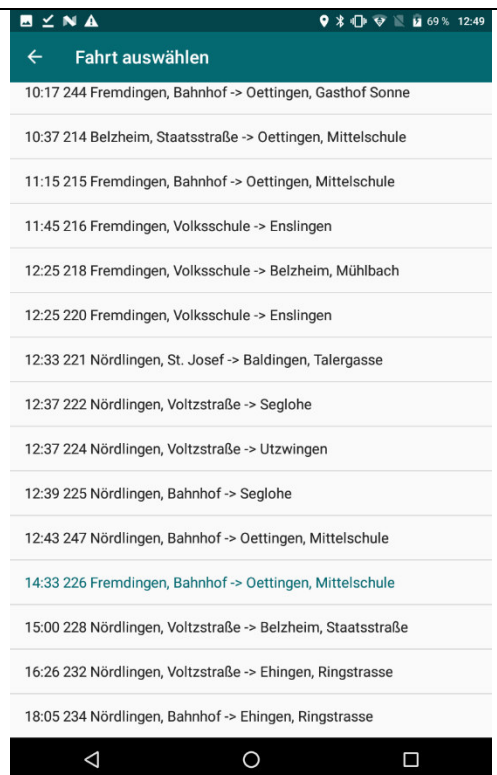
69 % 12:49

Fahrt auswählen

10:17 244 Fremdingen, Bahnhof -> Oettingen, Gasthof Sonne

10:37 214 Belzheim, Staatsstraße -> Oettingen, Mittelschule

11:15 215 Fremdingen, Bahnhof -> Oettingen, Mittelschule

11:45 216 Fremdingen, Volksschule -> Enslingen

12:25 218 Fremdingen, Volksschule -> Belzheim, Mühlbach

12:25 220 Fremdingen, Volksschule -> Enslingen

12:33 221 Nördlingen, St. Josef -> Baldingen, Talergasse

12:37 222 Nördlingen, Voltzstraße -> Seglohe

12:37 224 Nördlingen, Voltzstraße -> Utzwingen

12:39 225 Nördlingen, Bahnhof -> Seglohe

12:43 247 Nördlingen, Bahnhof -> Oettingen, Mittelschule

14:33 226 Fremdingen, Bahnhof -> Oettingen, Mittelschule

15:00 228 Nördlingen, Voltzstraße -> Belzheim, Staatsstraße

16:26 232 Nördlingen, Voltzstraße -> Ehingen, Ringstrasse

18:05 234 Nördlingen, Bahnhof -> Ehingen, Ringstrasse